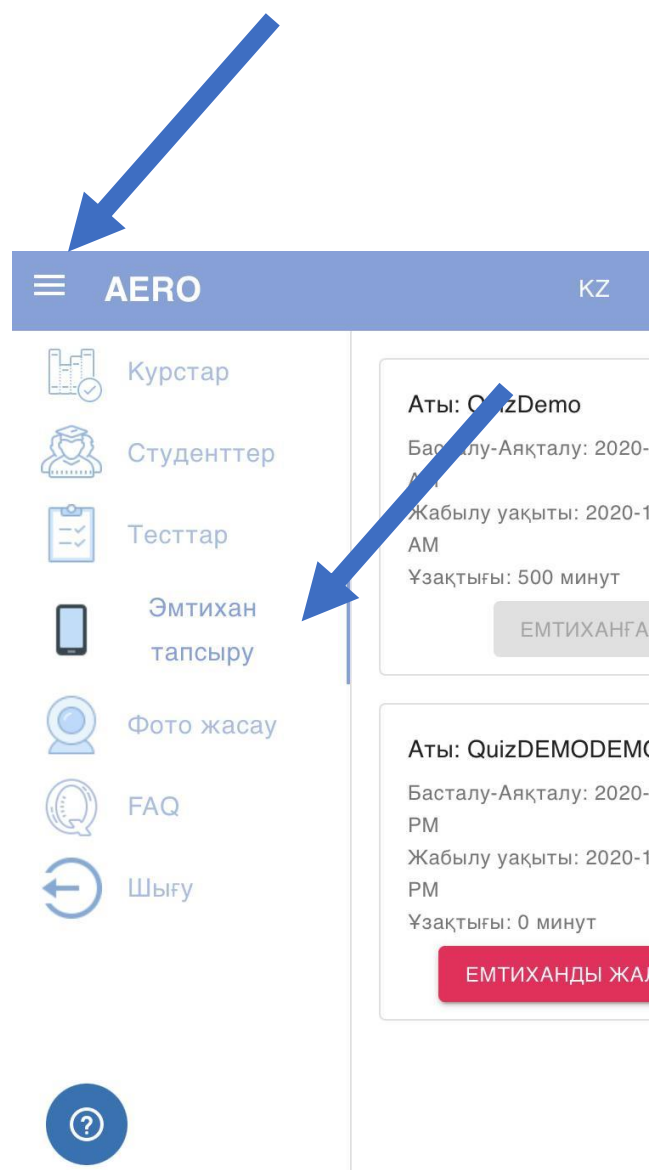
AERO

KZ

Курстар

Студенттер

Тесттар

Эмтихан тапсыру

Фото жасау

FAQ

Шығу

Аты: Q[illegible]zDemo

Ба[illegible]алу-Аяқталу: 2020-

A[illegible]

Жабылу уақыты: 2020-1

AM

Ұзақтығы: 500 минут

ЕМТИХАНҒА

Аты: QuizDEMODEM

Басталу-Аяқталу: 2020-

PM

Жабылу уақыты: 2020-1

PM

Ұзақтығы: 0 минут

ЕМТИХАНДЫ ЖАЛ

?